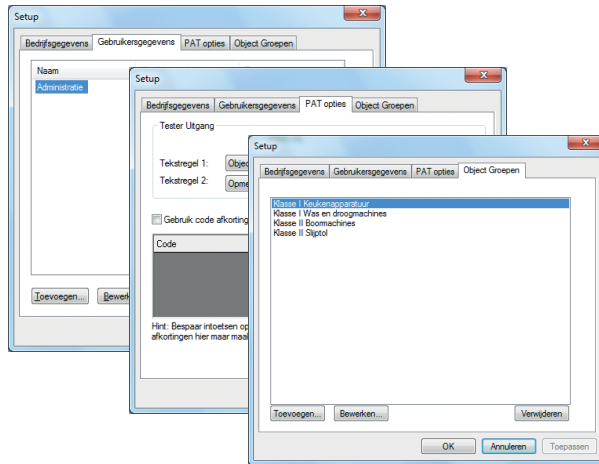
Setup

Bedrijfsgegevens | Gebruikersgegevens | PAT opties | Object Groepen

Naam

Administratie

Toevoegen... | Bewerk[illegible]

Setup

Bedrijfsgegevens | Gebruikersgegevens | PAT opties | Object Groepen

Tester Uitgang

Tekstregel 1: Objec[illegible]

Tekstregel 2: Opme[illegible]

Gebruik code afkorting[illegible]

Code

Hint: Bespaar intoetsen op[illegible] afkortingen hier maar maa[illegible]

Setup

Bedrijfsgegevens | Gebruikersgegevens | PAT opties | Object Groepen

Klasse I Keukenapparatuur
Klasse I Was en droogmachines
Klasse II Boormachines
Klasse II Slijptol

Toevoegen... | Bewerken... | Verwijderen

OK | Annuleren | Toepassen